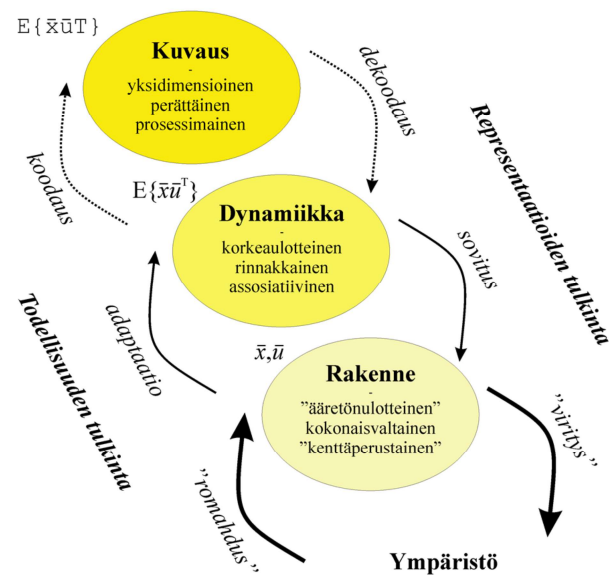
E{x̄ūT}

Kuvaus
-
yksidimensioinen
perättäinen
prosessimainen

dekoodaus

Representaatioiden tulkinta

koodaus

$\mathrm{E}\{\bar{x}\bar{u}^{\mathrm{T}}\}$

Dynamiikka
-
korkeaulotteinen
rinnakkainen
assosiatiivinen

sovitus

Todellisuuden tulkinta

adaptaatio

$\bar{x},\bar{u}$

Rakenne
-
”ääretönulotteinen”
kokonaisvaltainen
”kenttäperustainen”

”viritys”

”romahdus”

Ympäristö